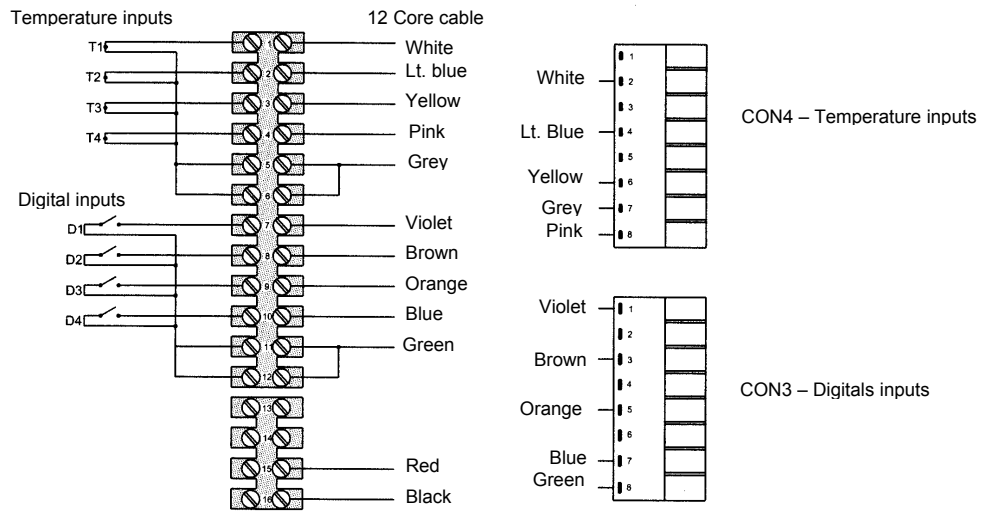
Temperature inputs

12 Core cable

T1
T2
T3
T4

1
2
3
4
5
6

White
Lt. blue
Yellow
Pink
Grey

Digital inputs

D1
D2
D3
D4

7
8
9
10
11
12
13
14
15
16

Violet
Brown
Orange
Blue
Green

Red
Black

White
Lt. Blue
Yellow
Grey
Pink

1
2
3
4
5
6
7
8

CON4 – Temperature inputs

Violet
Brown
Orange
Blue
Green

1
2
3
4
5
6
7
8

CON3 – Digitals inputs